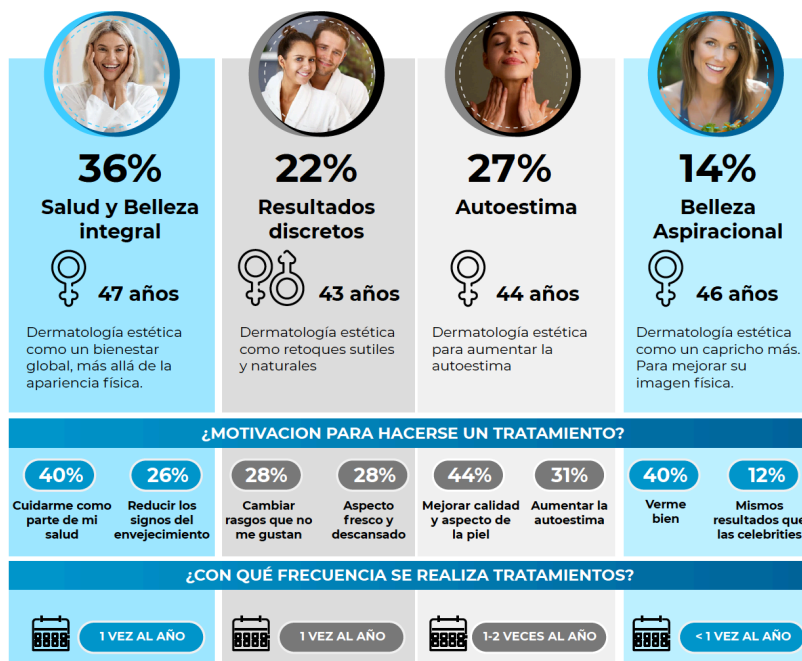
36%
Salud y Belleza integral
47 años
Dermatología estética como un bienestar global, más allá de la apariencia física.

22%
Resultados discretos
43 años
Dermatología estética como retoques sutiles y naturales

27%
Autoestima
44 años
Dermatología estética para aumentar la autoestima

14%
Belleza Aspiracional
46 años
Dermatología estética como un capricho más. Para mejorar su imagen física.

¿MOTIVACION PARA HACERSE UN TRATAMIENTO?

40%
Cuidarme como parte de mi salud

26%
Reducir los signos del envejecimiento

28%
Cambiar rasgos que no me gustan

28%
Aspecto fresco y descansado

44%
Mejorar calidad y aspecto de la piel

31%
Aumentar la autoestima

40%
Verme bien

12%
Mismos resultados que las celebrities

¿CON QUÉ FRECUENCIA SE REALIZA TRATAMIENTOS?

1 VEZ AL AÑO

1 VEZ AL AÑO

1-2 VECES AL AÑO

< 1 VEZ AL AÑO